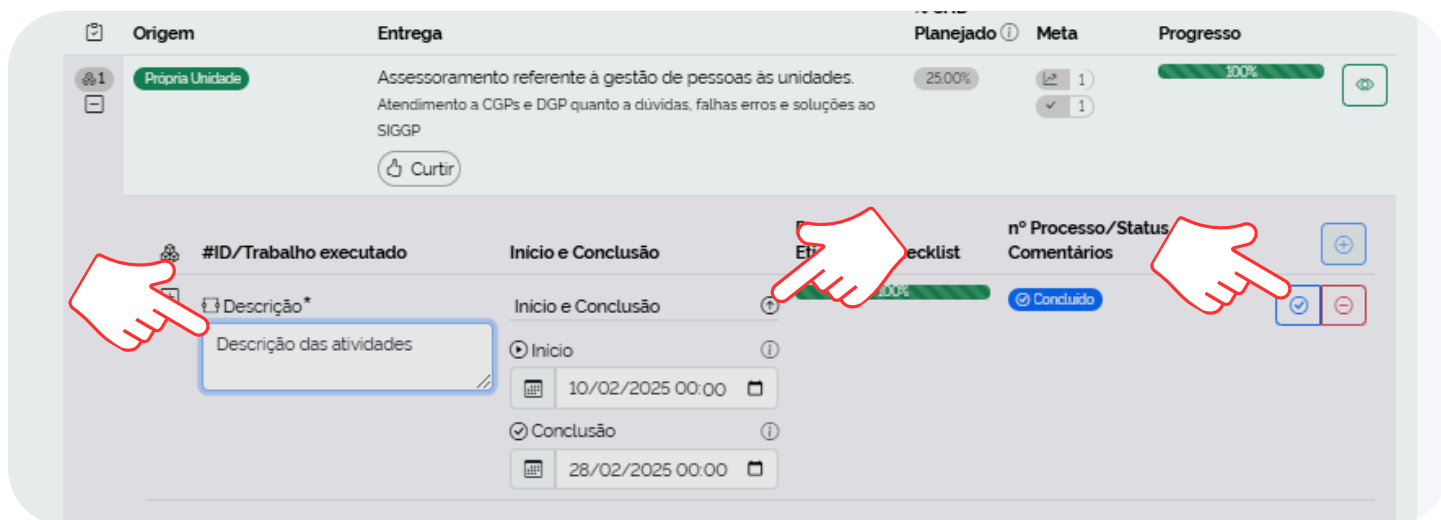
| | Origem | Entrega | % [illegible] Planejado | Meta | Progresso |
|---|---|---|---|---|---|
| 1 | Própria Unidade | Assessoramento referente à gestão de pessoas às unidades. Atendimento a CGPs e DGP quanto a dúvidas, falhas erros e soluções ao SIGGP Curtir | 25.00% | 1 1 | 100% |

#ID/Trabalho executado

Início e Conclusão

E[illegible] Eti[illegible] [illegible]ecklist

nº Processo/Status Comentários

Descrição*

Descrição das atividades

Início e Conclusão

Início

10/02/2025 00:00

Conclusão

28/02/2025 00:00

100%

Concluído